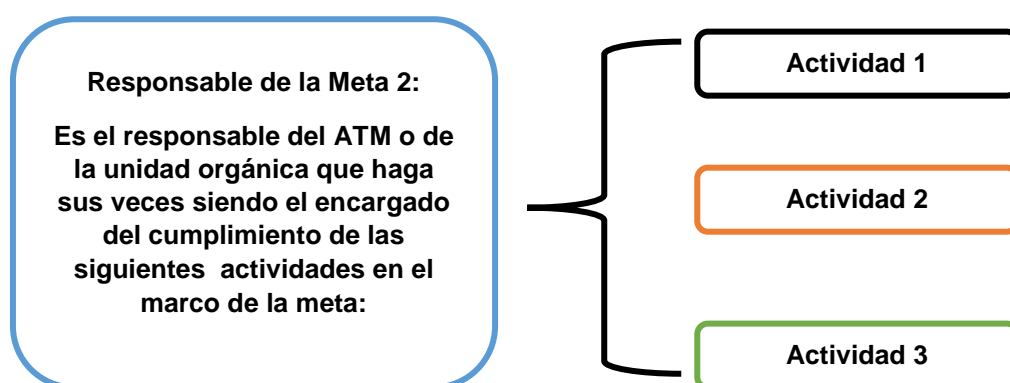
Responsable de la Meta 2:

Es el responsable del ATM o de la unidad orgánica que haga sus veces siendo el encargado del cumplimiento de las siguientes actividades en el marco de la meta:

Actividad 1

Actividad 2

Actividad 3